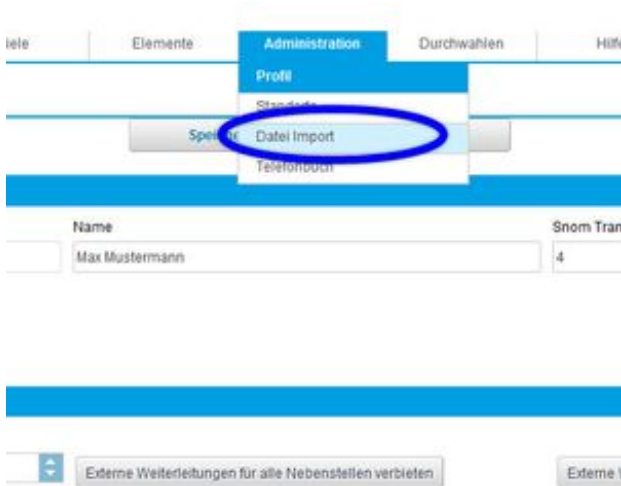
iele | Elemente | Administration | Durchwahlen | Hilfe

Profil
Standards
Datei Import
Telefonbuch

Spei

Name
Max Mustermann

Snom Tran
4

Externe Weiterleitungen für alle Nebenstellen verbieten

Externe